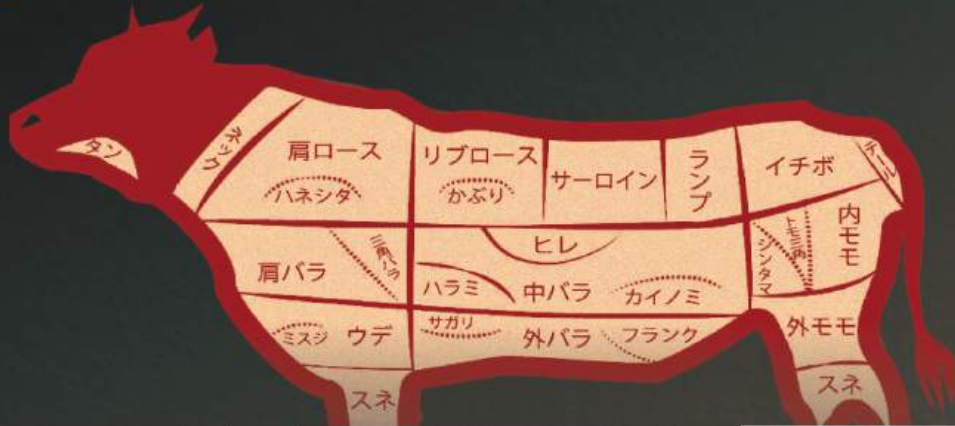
タン
ネック
肩ロース
ハネシタ
リブロース
かぶり
サーロイン
ランプ
イチボ
テール
ヒレ
内モモ
トモ三角
シンタマ
肩バラ
三角バラ
ハラミ
中バラ
カイノミ
ミスジ
ウデ
サガリ
外バラ
フランク
外モモ
スネ
スネ